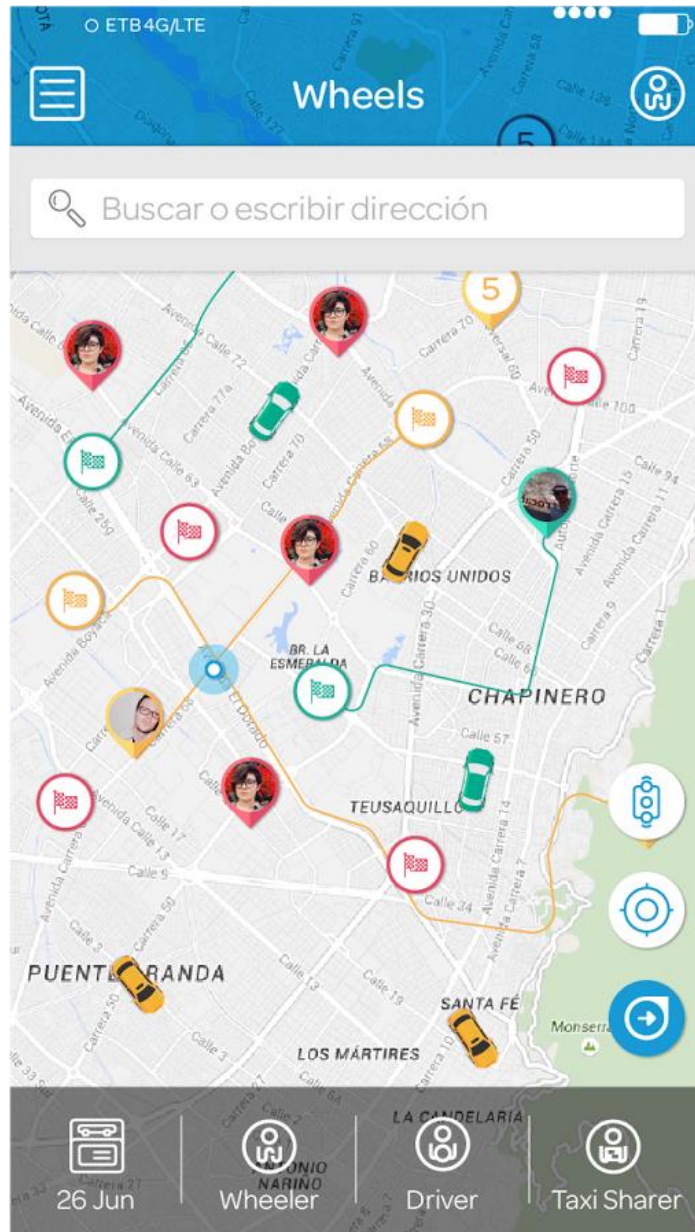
ETB 4G/LTE

Wheels

Buscar o escribir dirección

5

Avenida Calle 72
Carrera 70
Avenida Calle 100
Avenida Calle 63
Carrera 70
Calle 64
Carrera 50
Calle 25g
Carrera 60
BARRIOS UNIDOS
Carrera 30
Avenida Boyacá
BR. LA ESMERALDA
Calle 68
CHAPINERO
Calle 57
Avenida El Dorado
TEUSAQUILLO
Avenida Calle 13
Calle 17
Carrera 14
Calle 9
Calle 34
Carrera 50
PUENTE ARANDA
Calle 19
SANTA FÉ
Calle 3
LOS MÁRTIRES
Monserrate
LA CANDELARIA
ANTONIO NARIÑO

26 Jun
Wheeler
Driver
Taxi Sharer